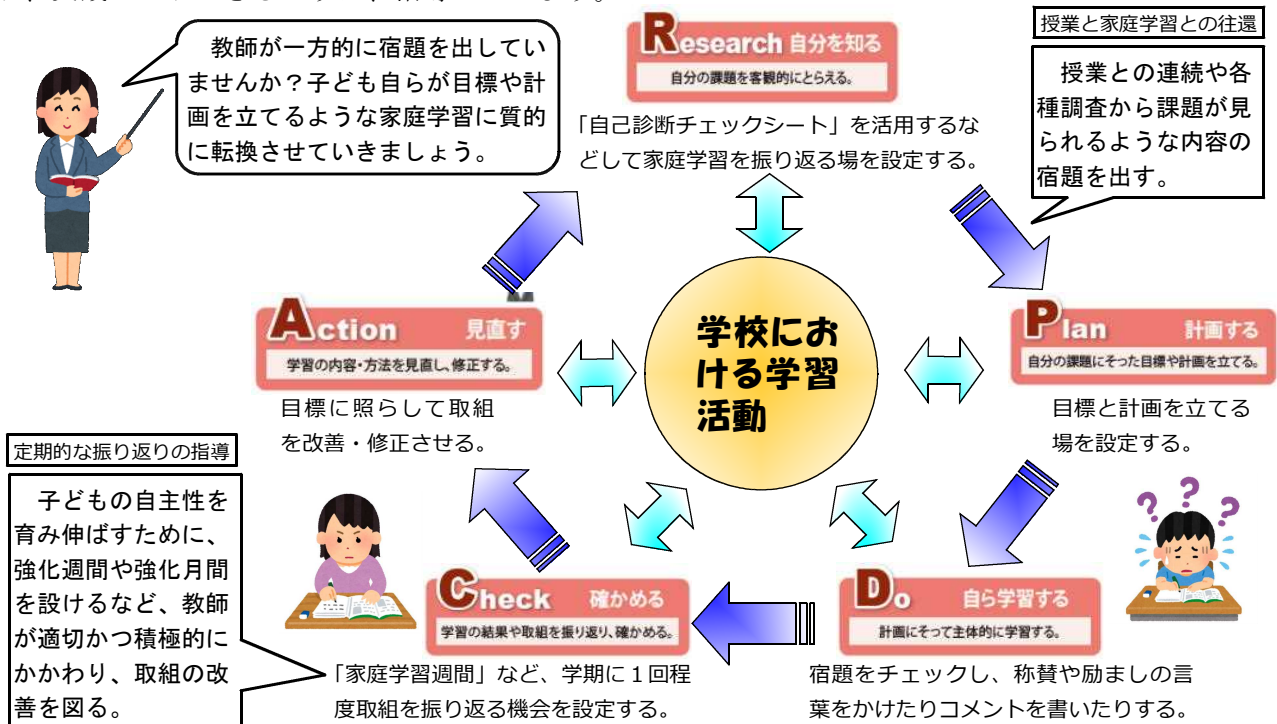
教師が一方的に宿題を出していませんか？子ども自らが目標や計画を立てるような家庭学習に質的に転換させていきましょう。

Research 自分を知る
自分の課題を客観的にとらえる。

「自己診断チェックシート」を活用するなどして家庭学習を振り返る場を設定する。

授業と家庭学習との往還

授業との連続や各種調査から課題が見られるような内容の宿題を出す。

Action 見直す
学習の内容・方法を見直し、修正する。

目標に照らして取組を改善・修正させる。

学校における学習活動

Plan 計画する
自分の課題にそった目標や計画を立てる。

目標と計画を立てる場を設定する。

定期的な振り返りの指導

子どもの自主性を育み伸ばすために、強化週間や強化月間を設けるなど、教師が適切かつ積極的にかかわり、取組の改善を図る。

Check 確かめる
学習の結果や取組を振り返り、確かめる。

「家庭学習週間」など、学期に１回程度取組を振り返る機会を設定する。

Do 自ら学習する
計画にそって主体的に学習する。

宿題をチェックし、称賛や励ましの言葉をかけたりコメントを書いたりする。